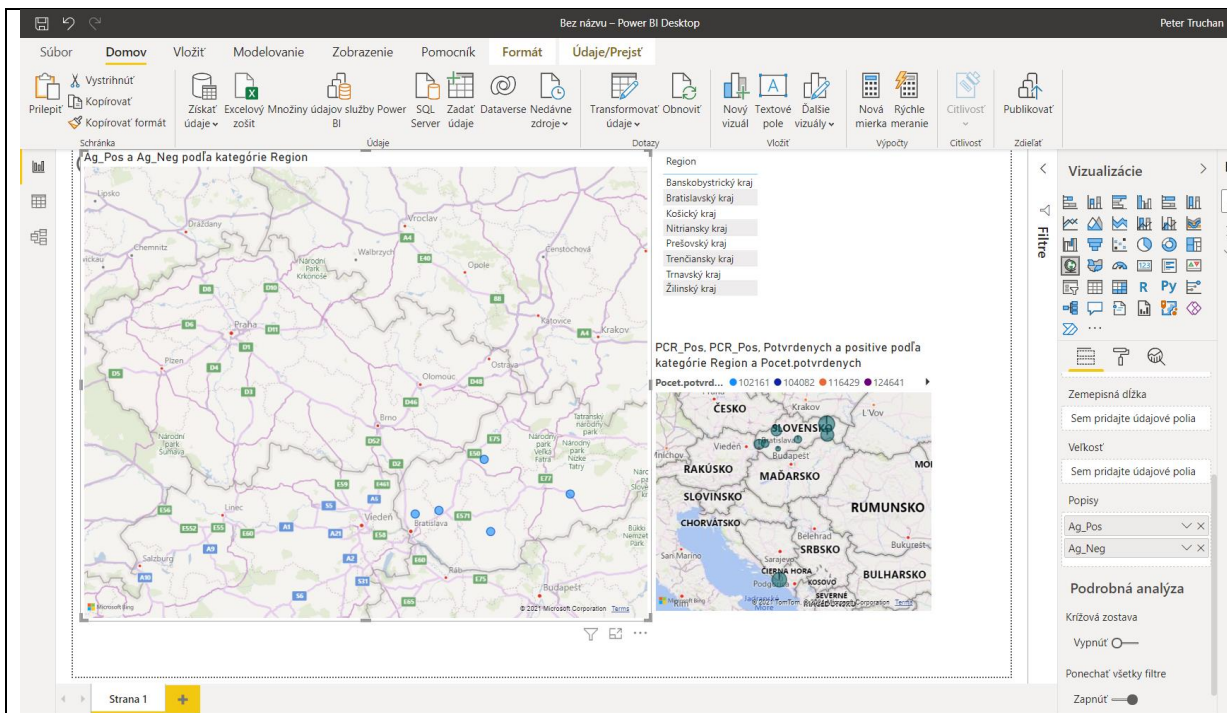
Bez názvu – Power BI Desktop
Peter Truchan

Súbor Domov Vložiť Modelovanie Zobrazenie Pomocník Formát Údaje/Prejsť

Prilepiť
Vystrihnúť
Kopírovať
Kopírovať formát
Schránka
Získať údaje
Excelový zošit
Množiny údajov služby Power BI
SQL Server
Zadať údaje
Dataverse
Nedávne zdroje
Údaje
Transformovať údaje
Obnoviť
Dotazy
Nový vizuál
Textové pole
Ďalšie vizuály
Vložiť
Nová mierka
Rýchle meranie
Výpočty
Citlivosť
Citlivosť
Publikovať
Zdieľať

Ag_Pos a Ag_Neg podľa kategórie Region

Lipsko, Drážďany, Chemnitz, Vroclav, Walbrzych, Opole, Čenstochová, Národní park Krkonoše, Praha, Katovice, Krakov, Plzeň, Olomouc, Ostrava, Brno, Národní park Šumava, Linec, Viedeň, Bratislava, Salzburg, Budapešť, Tatranský národný park, Národný park Veľká Fatra, Národný park Nízke Tatry, Bükki Nemzeti Park
© 2021 Microsoft Corporation Terms
Microsoft Bing

Region
Banskobystrický kraj
Bratislavský kraj
Košický kraj
Nitriansky kraj
Prešovský kraj
Trenčiansky kraj
Trnavský kraj
Žilinský kraj

PCR_Pos, PCR_Pos, Potvrdenych a positive podľa kategórie Region a Pocet.potvrdenych
Pocet.potvrd... 102161 104082 116429 124641
ČESKO, Krakov, Ľvov, SLOVENSKO, Viedeň, Budapešť, RAKÚSKO, MAĎARSKO, SLOVINSKO, RUMUNSKO, CHORVÁTSKO, Belehrad, SRBSKO, Bukurešť, San Marino, Sarajevo, ČIERNA HORA, KOSOVO, Podgorica, BULHARSKO, SEVERNÉ, Rím
© 2021 TomTom © 2021 Microsoft Corporation Terms

Filtre

Vizualizácie
Zemepisná dĺžka
Sem pridajte údajové polia
Veľkosť
Sem pridajte údajové polia
Popisy
Ag_Pos
Ag_Neg
Podrobná analýza
Krížová zostava
Vypnúť
Ponechať všetky filtre
Zapnúť

Strana 1